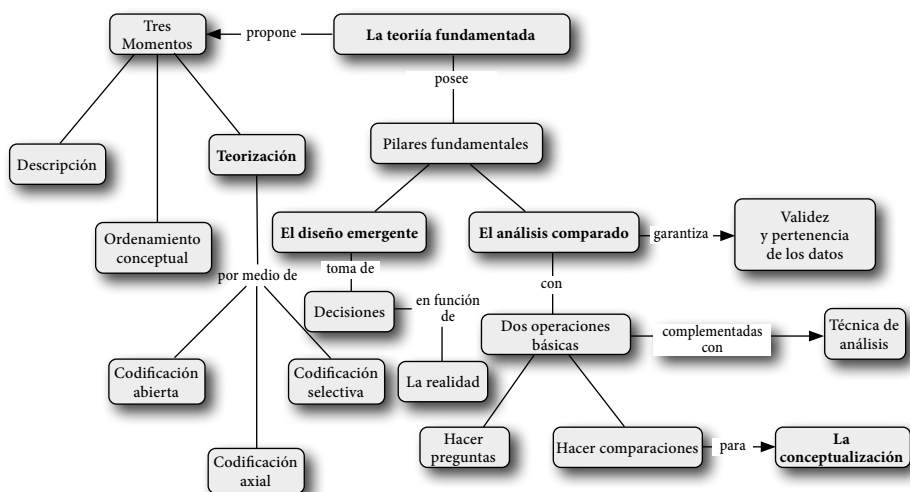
La teoriía fundamentada

propone

Tres Momentos

Descripción

Ordenamiento conceptual

Teorización

por medio de

Codificación abierta

Codificación selectiva

Codificación axial

posee

Pilares fundamentales

El diseño emergente

toma de

Decisiones

en función de

La realidad

El análisis comparado

garantiza

Validez y pertenencia de los datos

con

Dos operaciones básicas

complementadas con

Técnica de análisis

Hacer preguntas

Hacer comparaciones

para

La conceptualización